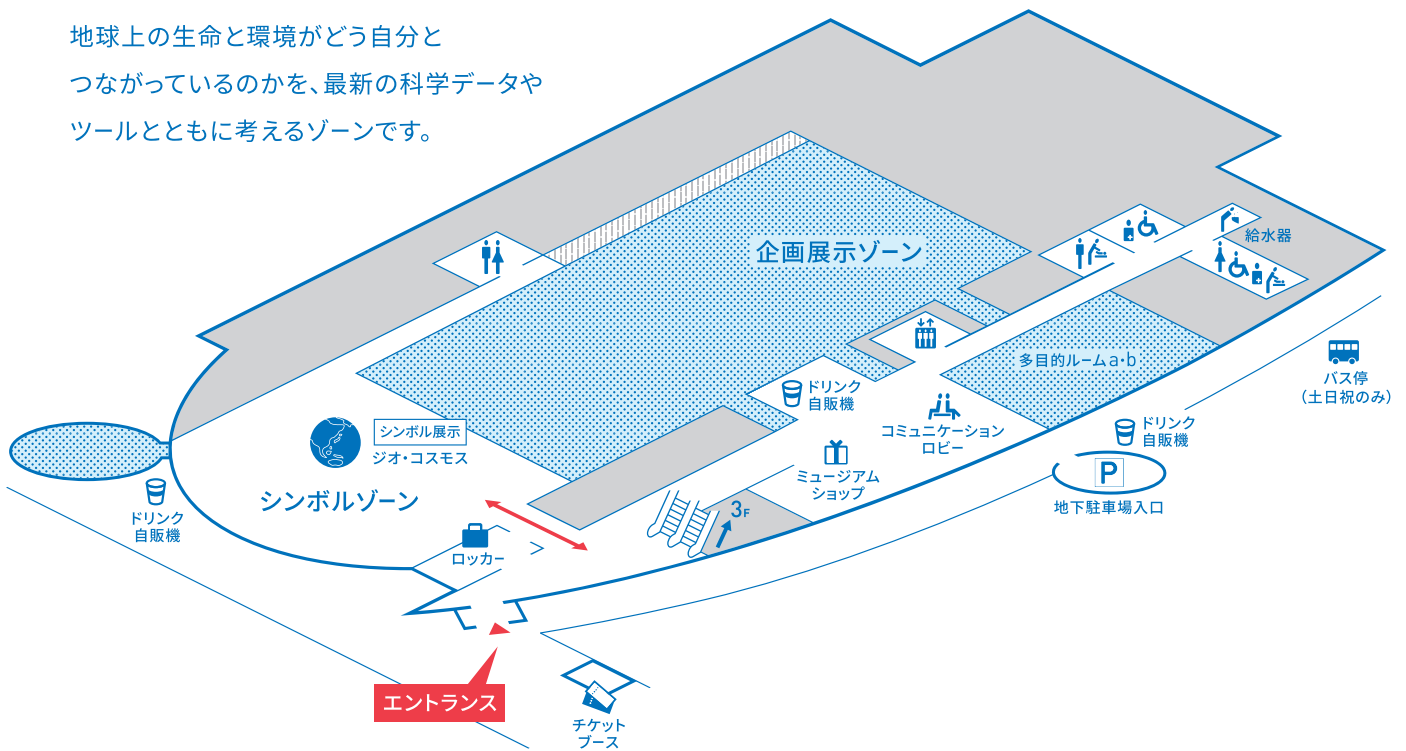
地球上の生命と環境がどう自分とつながっているのかを、最新の科学データやツールとともに考えるゾーンです。

企画展示ゾーン

給水器

多目的ルームa・b

ドリンク自販機

バス停
(土日祝のみ)

シンボル展示
ジオ・コスモス

コミュニケーションロビー

ドリンク自販機

ミュージアムショップ

P

地下駐車場入口

ドリンク自販機

シンボルゾーン

3F

ロッカー

エントランス

チケットブース